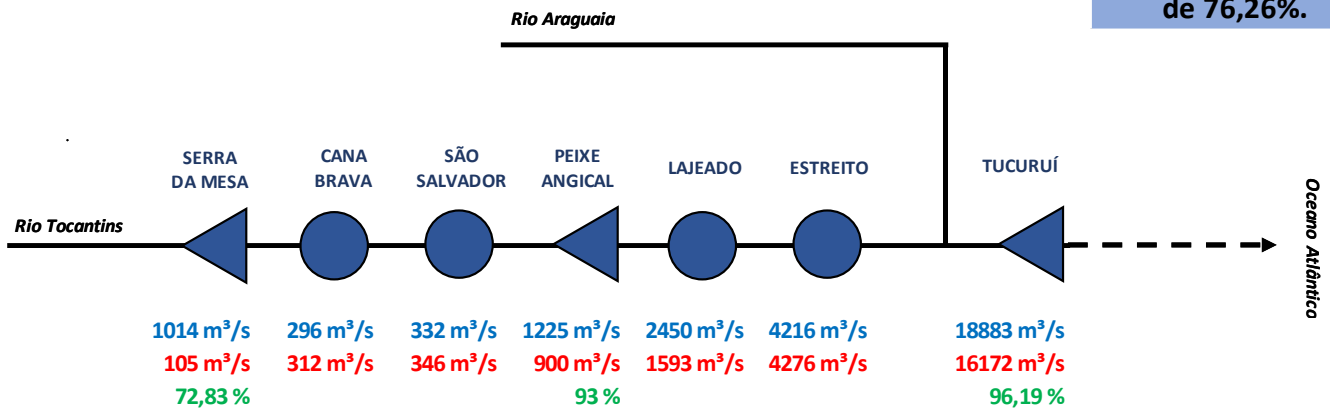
de 76,26%.

Rio Araguaia

SERRA DA MESA
CANA BRAVA
SÃO SALVADOR
PEIXE ANGICAL
LAJEADO
ESTREITO
TUCURUÍ

Rio Tocantins

Oceano Atlântico

1014 m³/s
105 m³/s
72,83 %

296 m³/s
312 m³/s

332 m³/s
346 m³/s

1225 m³/s
900 m³/s
93 %

2450 m³/s
1593 m³/s

4216 m³/s
4276 m³/s

18883 m³/s
16172 m³/s
96,19 %